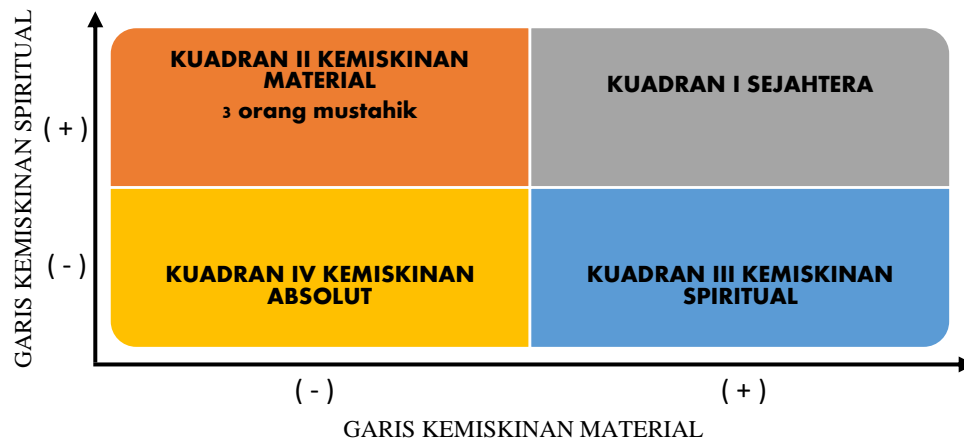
GARIS KEMISKINAN SPIRITUAL

( + )

( - )

KUADRAN II KEMISKINAN MATERIAL
3 orang mustahik

KUADRAN I SEJAHTERA

KUADRAN IV KEMISKINAN ABSOLUT

KUADRAN III KEMISKINAN SPIRITUAL

( - )

( + )

GARIS KEMISKINAN MATERIAL